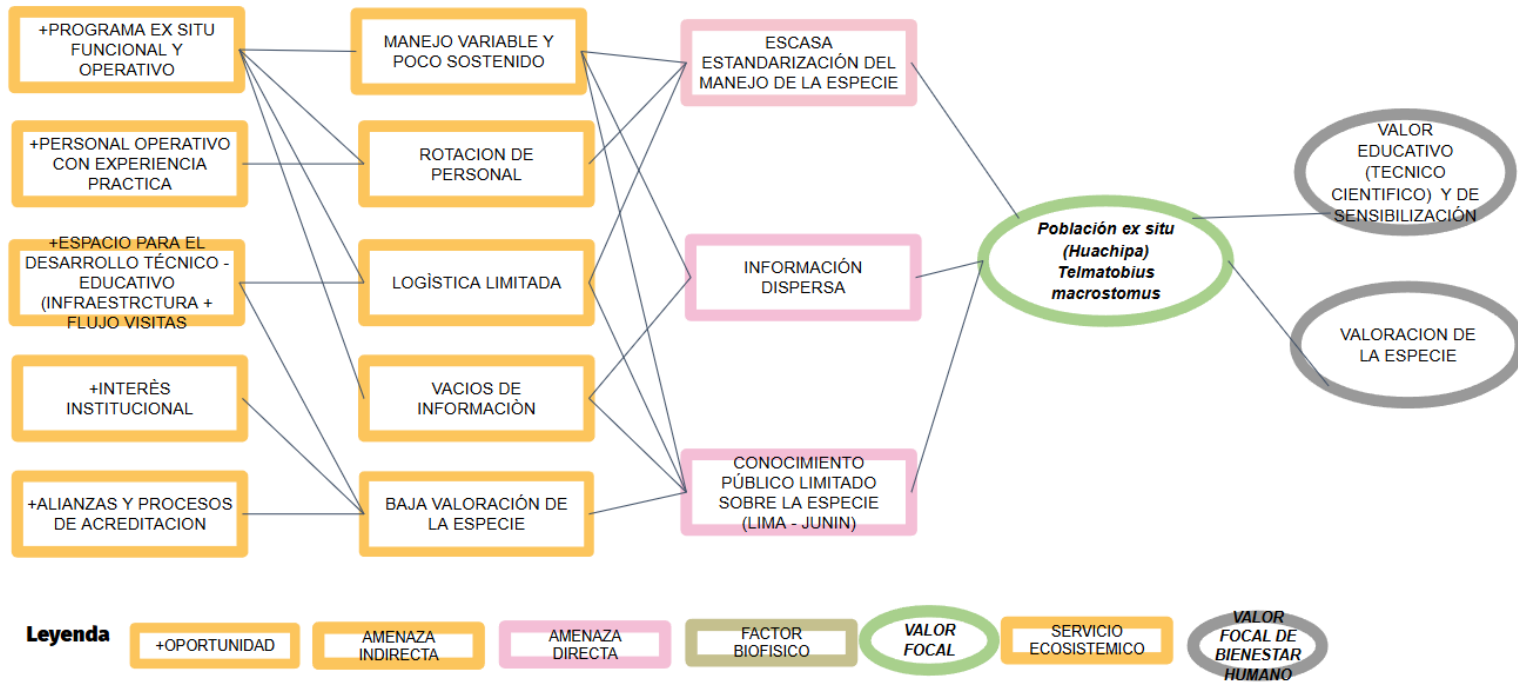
+PROGRAMA EX SITU FUNCIONAL Y OPERATIVO

+PERSONAL OPERATIVO CON EXPERIENCIA PRACTICA

+ESPACIO PARA EL DESARROLLO TÉCNICO - EDUCATIVO (INFRAESTRCTURA + FLUJO VISITAS

+INTERÈS INSTITUCIONAL

+ALIANZAS Y PROCESOS DE ACREDITACION

MANEJO VARIABLE Y POCO SOSTENIDO

ROTACION DE PERSONAL

LOGÌSTICA LIMITADA

VACIOS DE INFORMACIÒN

BAJA VALORACIÓN DE LA ESPECIE

ESCASA ESTANDARIZACIÓN DEL MANEJO DE LA ESPECIE

INFORMACIÓN DISPERSA

CONOCIMIENTO PÚBLICO LIMITADO SOBRE LA ESPECIE (LIMA - JUNIN)

Población ex situ (Huachipa) Telmatobius macrostomus

VALOR EDUCATIVO (TECNICO CIENTIFICO) Y DE SENSIBILIZACIÓN

VALORACION DE LA ESPECIE

Leyenda

+OPORTUNIDAD

AMENAZA INDIRECTA

AMENAZA DIRECTA

FACTOR BIOFISICO

VALOR FOCAL

SERVICIO ECOSISTEMICO

VALOR FOCAL DE BIENESTAR HUMANO